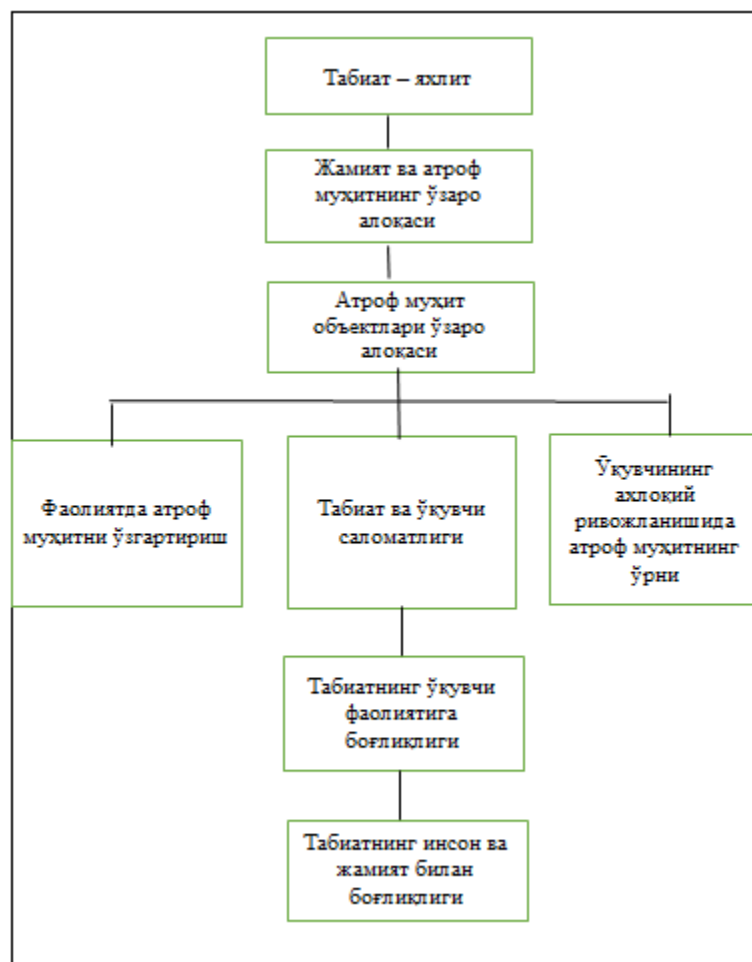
Табиат – яхлит

Жамият ва атроф муҳитнинг ўзаро алоқаси

Атроф муҳит объектлари ўзаро алоқаси

Фаолиятда атроф муҳитни ўзгартириш

Табиат ва ўқувчи саломатлиги

Ўқувчининг ахлоқий ривожланишида атроф муҳитнинг ўрни

Табиатнинг ўқувчи фаолиятига боғлиқлиги

Табиатнинг инсон ва жамият билан боғлиқлиги